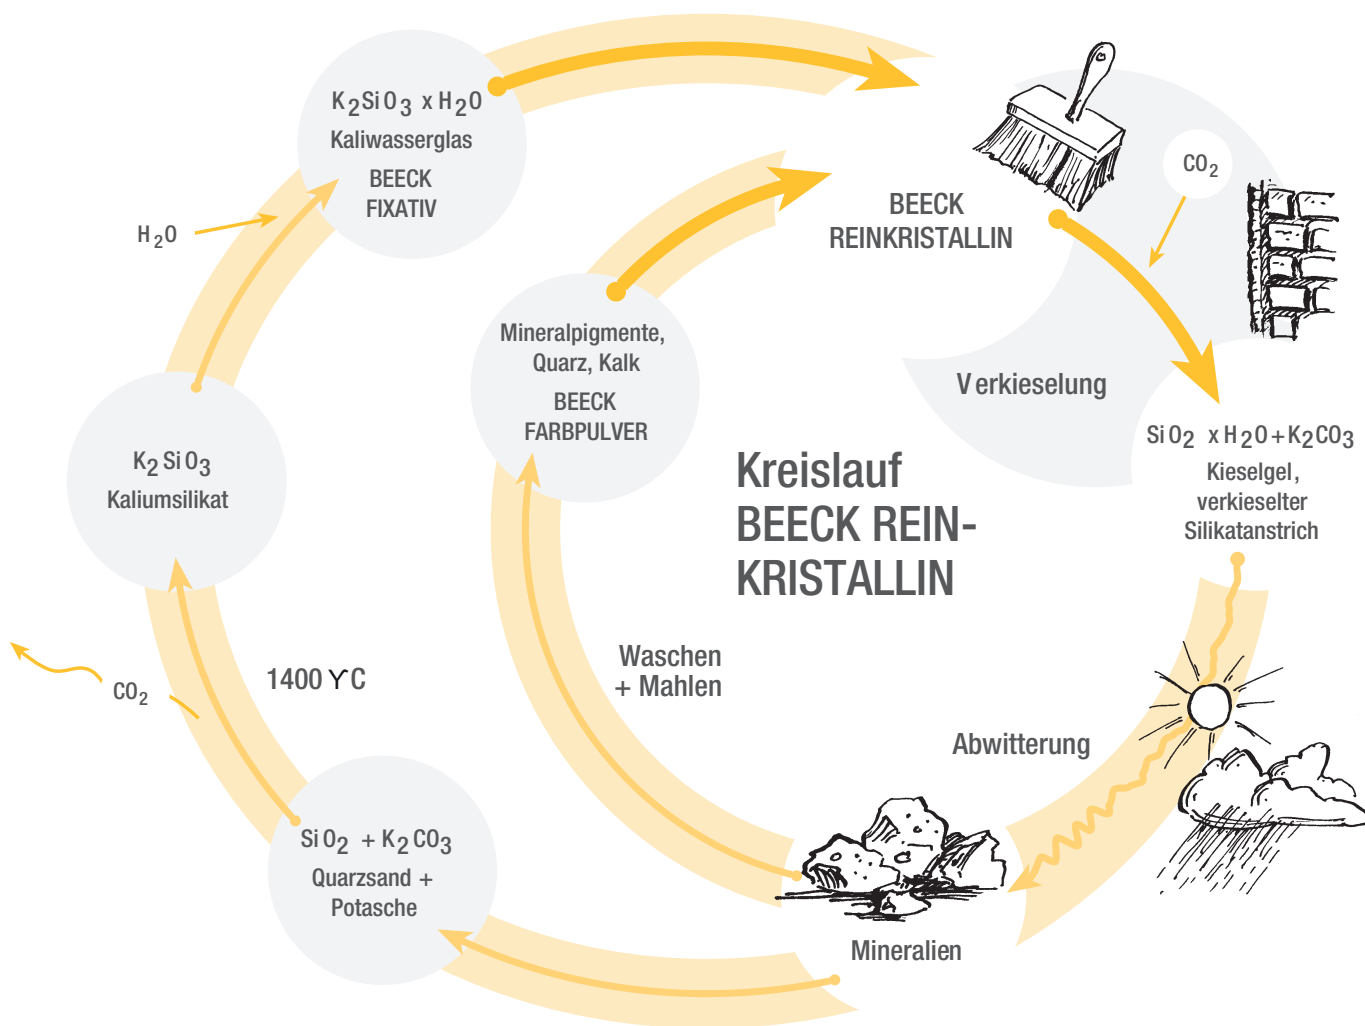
$K_2SiO_3 \times H_2O$
Kaliwasserglas
BEECK
FIXATIV

$H_2O$

$K_2SiO_3$
Kaliumsilikat

$CO_2$

1400 ΥC

$SiO_2 + K_2CO_3$
Quarzsand +
Potasche

Mineralpigmente,
Quarz, Kalk
BEECK
FARBPULVER

Waschen
+ Mahlen

BEECK
REINKRISTALLIN

$CO_2$

Verkieselung

$SiO_2 \times H_2O + K_2CO_3$
Kieselgel,
verkieselter
Silikatanstrich

Kreislauf
BEECK REIN-
KRISTALLIN

Abwitterung

Mineralien